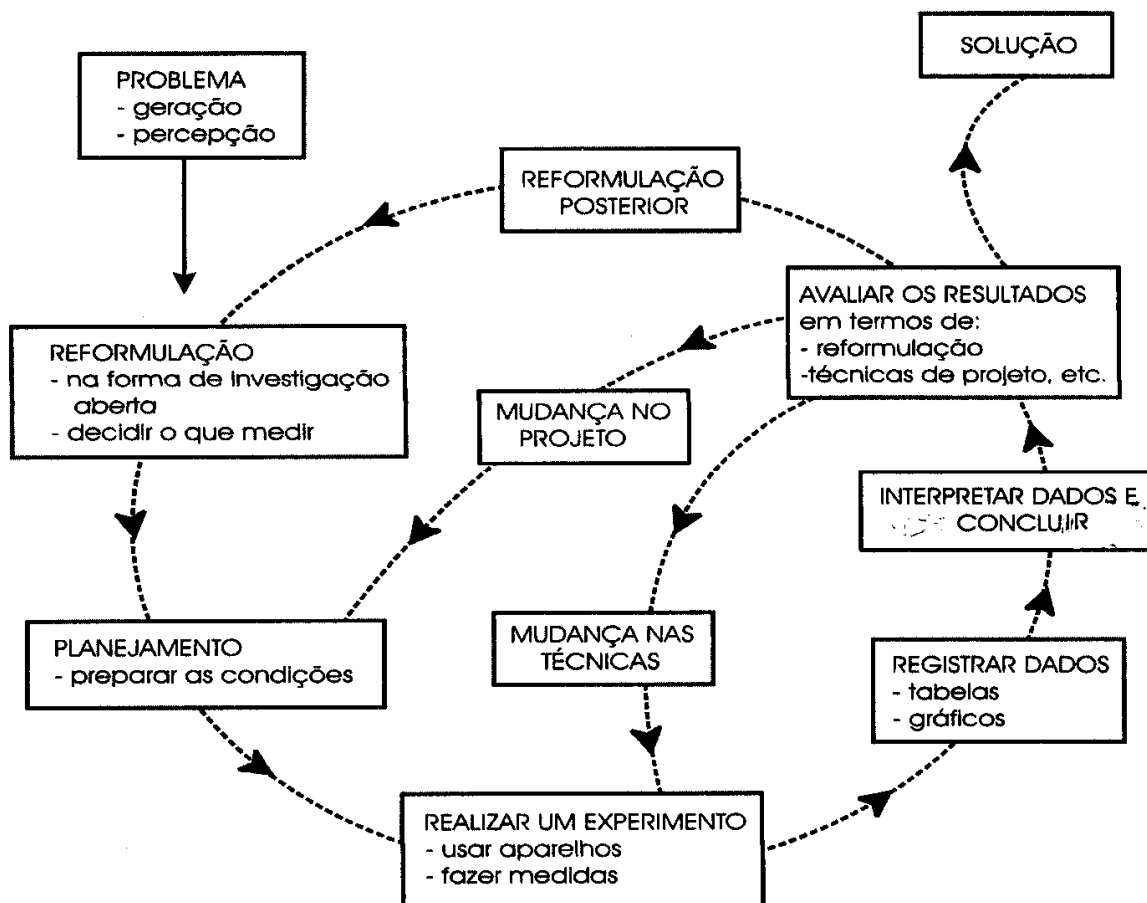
SOLUÇÃO

PROBLEMA
- geração
- percepção

REFORMULAÇÃO POSTERIOR

AVALIAR OS RESULTADOS em termos de:
- reformulação
-técnicas de projeto, etc.

REFORMULAÇÃO
- na forma de investigação aberta
- decidir o que medir

MUDANÇA NO PROJETO

INTERPRETAR DADOS E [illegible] CONCLUIR

MUDANÇA NAS TÉCNICAS

PLANEJAMENTO
- preparar as condições

REGISTRAR DADOS
- tabelas
- gráficos

REALIZAR UM EXPERIMENTO
- usar aparelhos
- fazer medidas